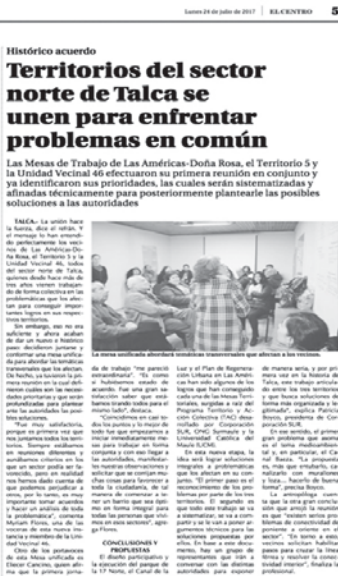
Lunes 24 de julio de 2017 | EL CENTRO | 5

Histórico acuerdo

Territorios del sector norte de Talca se unen para enfrentar problemas en común

Las Mesas de Trabajo de Las Américas-Doña Rosa, el Territorio 5 y la Unidad Vecinal 46 efectuaron su primera reunión en conjunto y ya identificaron sus prioridades, las cuales serán sistematizadas y afinadas técnicamente para posteriormente planteárle las posibles soluciones a las autoridades

TALCA.- La unión hace la fuerza, dice el refrán. Y el mensaje lo han entendido perfectamente los vecinos de Las Américas-Doña Rosa, el Territorio 5 y la Unidad Vecinal 46, todos del sector norte de Talca, quienes desde hace más de tres años vienen trabajando de forma colectiva en las problemáticas que les afectan para conseguir importantes logros en sus respectivos territorios.

Sin embargo, eso no era suficiente y ahora acaban de dar un nuevo e histórico paso: decidieron juntarse y conformar una mesa unificada para abordar las temáticas transversales que les afectan. De hecho, ya sostuvieron la primera reunión en la cual definieron cuáles son las necesidades prioritarias y que serán profundizadas para plantear ante las autoridades las posibles soluciones.

"Fue muy satisfactoria, porque es primera vez que nos juntamos todos los territorios. Siempre estábamos en reuniones diferentes y acudíamos cuarenta a la actividad para poder ver que se tienen en común, pero en realidad nos hemos dado cuenta de que podemos perfeccionar a otros, por lo tanto, es muy importante tomar acuerdos y hacer un análisis de todo la problemática", comenta Myriam Flores, una de las vecinas de esta nueva instancia y miembro de la Unidad Vecinal 46.

Otro de los pobladores de esta Mesa unificada es Eliecer Cancino, quien afirma que la primera jornada de trabajo "me pareció extraordinaria". "Es como si hubiéramos estado de acuerdo. Fue una gran satisfacción saber que estábamos tirando todos para el mismo lado", destaca.

"Coincidimos en casi todos los puntos y lo mejor de todo fue que empezamos a iniciar inmediatamente metas para trabajar en forma conjunta y con eso llegar a las autoridades, manifestarles nuestras observaciones y solicitar que se concreten muchas cosas para favorecer a todo la ciudadanía, de tal manera de comenzar a tener un barrio que sea óptimo en forma integral para todas las personas que vivimos en este sectores", agrega Flores.

CONCLUSIONES Y PROPUESTAS

El diseño participativo y la ejecución del parque de la 17 Norte, el Canal de la Luz y el Plan de Regeneración Urbana en Las Américas fue solo algunos de los logros que han conseguido cada una de las Mesas Territoriales, surgidas a raíz del Programa Territorio y Acción Colectiva (TAC) desarrollado por Corporación SUR, ONG Surmaule y la Universidad Católica del Maule (UCM).

En esta nueva etapa, la idea será lograr soluciones integrales a problemáticas que les afectan en su conjunto. "El primer paso es el reconocimiento de los problemas por parte de los tres territorios. El segundo es que todo este trabajo se va a sistematizar, se va a compartir y se le van a poner argumentos técnicos para que las soluciones propuestas por ellos. En base a ese documento, hay un grupo de representantes que irán a conversar con las distintas autoridades para exponer de manera seria, y por primera vez en la historia de Talca, este trabajo articulado entre los tres territorios y que busca soluciones de forma más organizada y legitimada", explica Patricio Rivera, presidente de Corporación SUR.

En ese sentido, el primer gran problema que asoma es el tema medioambiental y, en particular, el Canal Rossa. "La propuesta es, más que entubarlo, canalizarlo con murallones y lozas... hacerlo de buena forma", precisa Rivera.

La antropóloga cuenta que la otra gran conclusión que arrojó la reunión es que "existen serios problemas de conectividad de poniente a oriente en el sector". "En torno a esto, vecinos solicitan habilitar pasos para cruzar la línea férrea y resolver la conectividad interior", finaliza la profesional.

La mesa unificada abordará temáticas transversales que afectan a los vecinos.